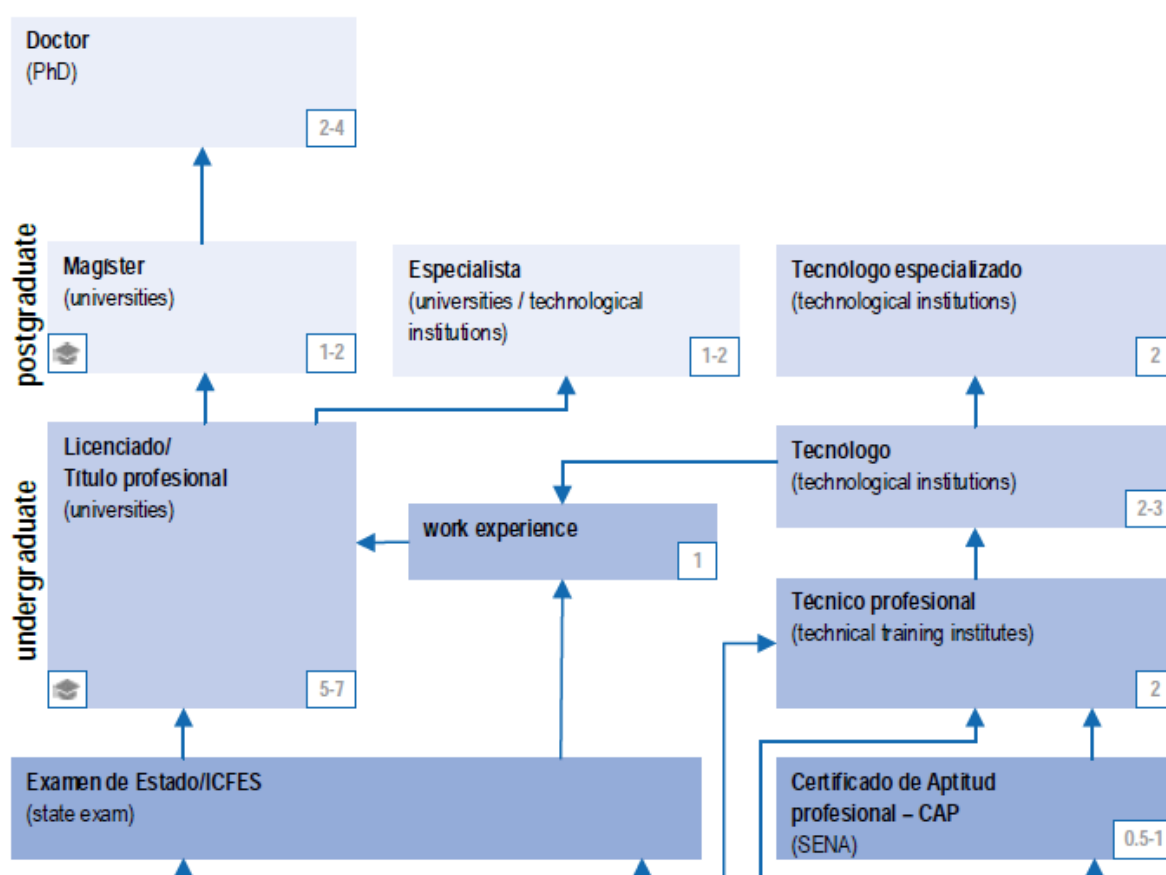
Doctor
(PhD)
2-4

postgraduate

Magister
(universities)
1-2

Especialista
(universities / technological institutions)
1-2

Tecnólogo especializado
(technological institutions)
2

undergraduate

Licenciado/
Título profesional
(universities)
5-7

work experience
1

Tecnólogo
(technological institutions)
2-3

Técnico profesional
(technical training institutes)
2

Examen de Estado/ICFES
(state exam)

Certificado de Aptitud profesional – CAP
(SENA)
0.5-1